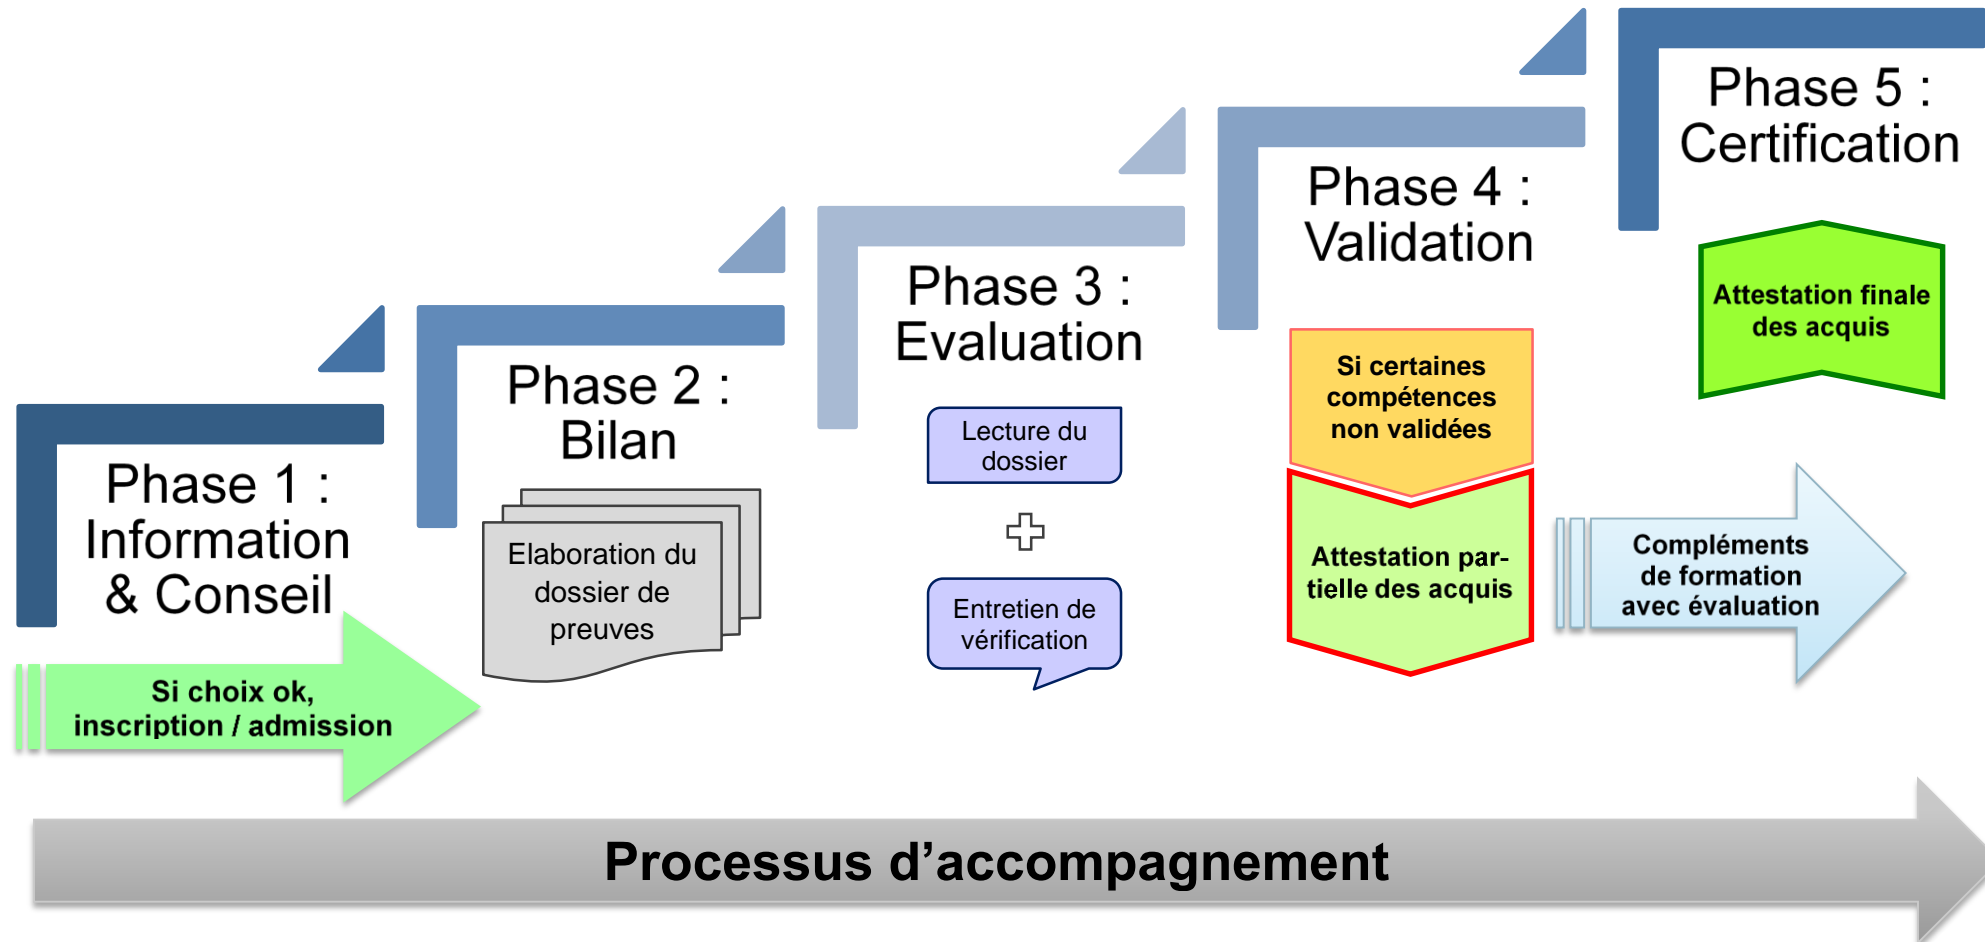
Phase 1 : Information & Conseil

Si choix ok, inscription / admission

Phase 2 : Bilan

Elaboration du dossier de preuves

Phase 3 : Evaluation

Lecture du dossier

Entretien de vérification

Phase 4 : Validation

Si certaines compétences non validées

Attestation partielle des acquis

Compléments de formation avec évaluation

Phase 5 : Certification

Attestation finale des acquis

Processus d'accompagnement